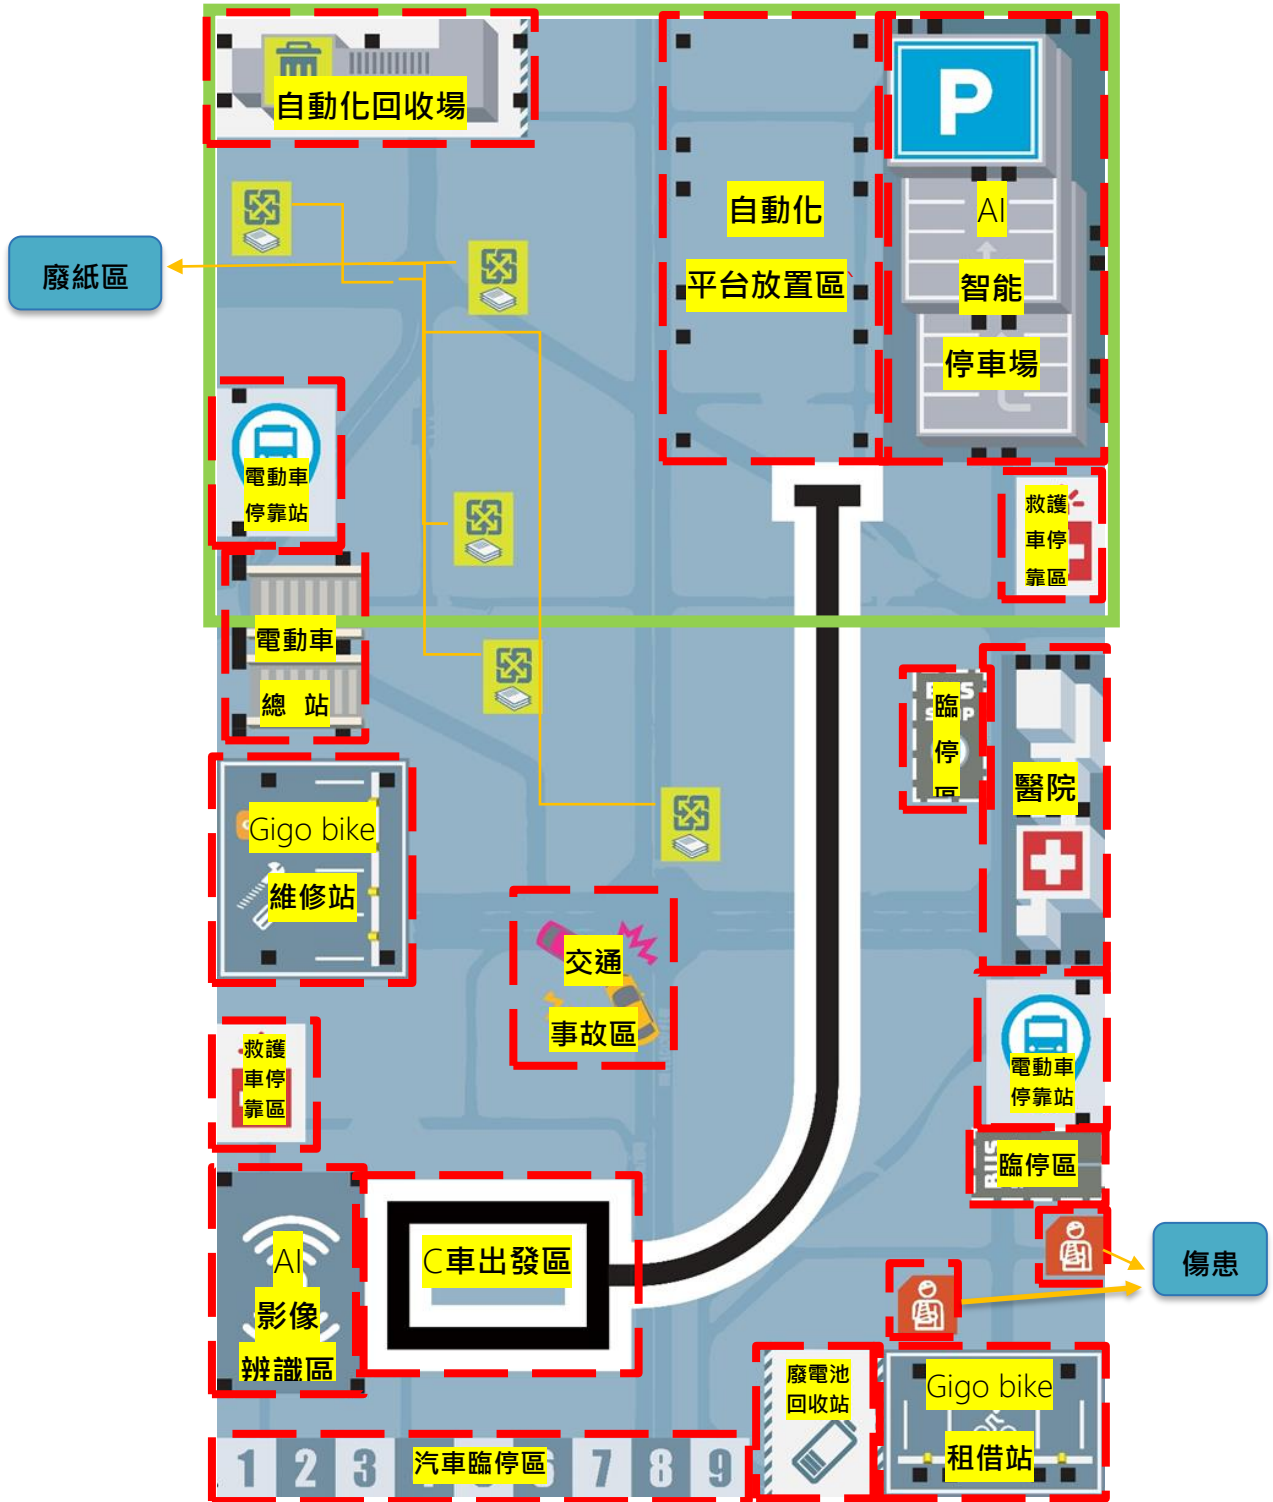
自動化回收場

自動化
平台放置區

P

AI
智能
停車場

廢紙區

電動車
停靠站

救護
車停
靠區

電動車
總 站

臨
停
區

醫院

Gigo bike
維修站

交通
事故區

電動車
停靠站

救護
車停
靠區

臨停區

傷患

AI
影像
辨識區

C車出發區

廢電池
回收站

Gigo bike
租借站

1 2 3 汽車臨停區 7 8 9